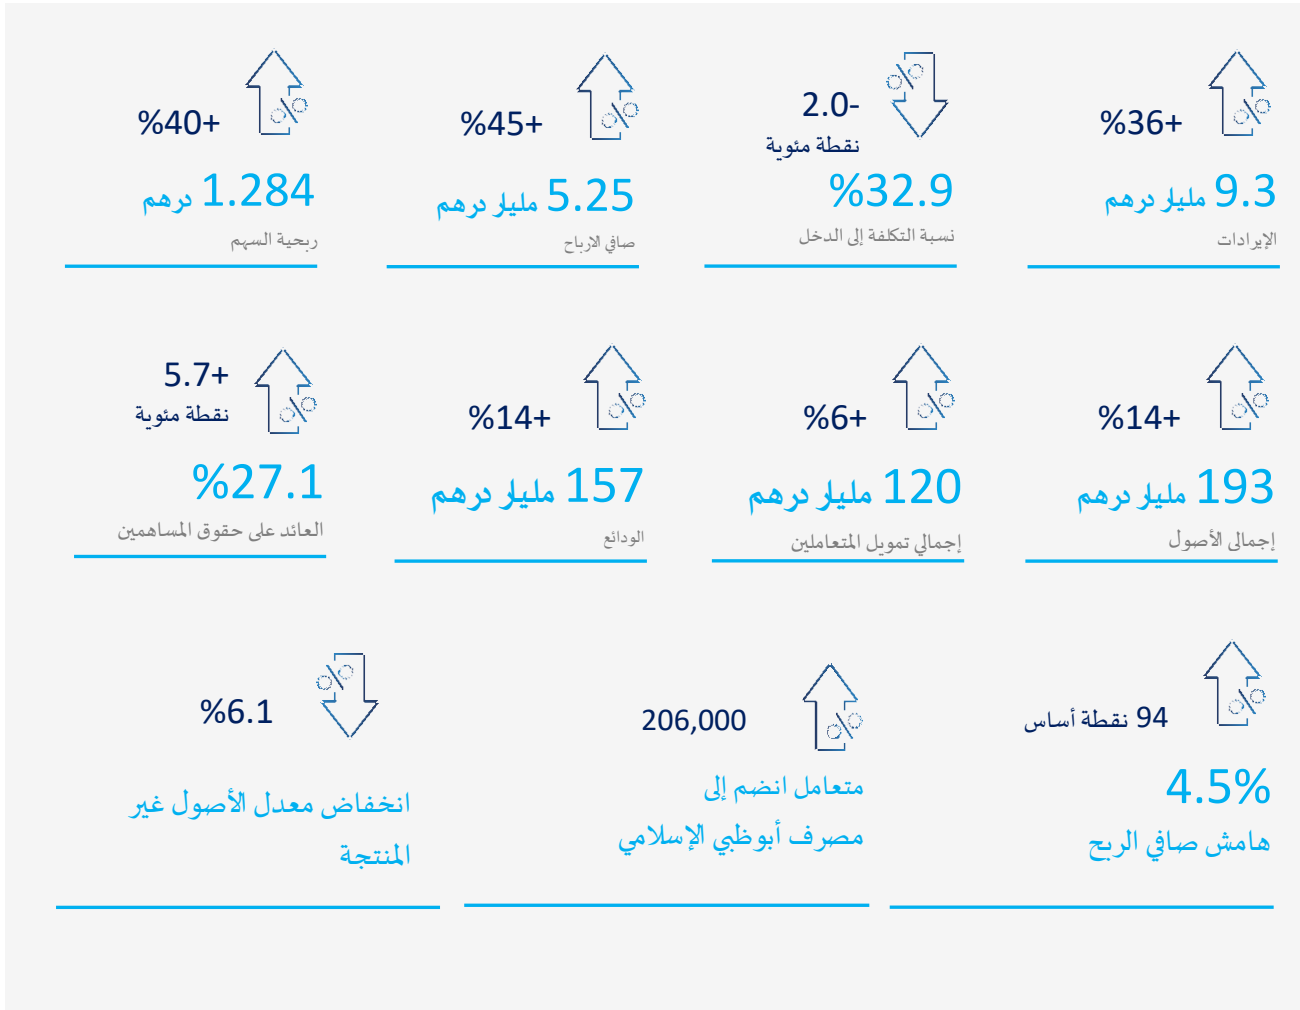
%36+
9.3 مليار درهم
الإيرادات

2.0-
نقطة مئوية
%32.9
نسبة التكلفة إلى الدخل

%45+
5.25 مليار درهم
صافي الارباح

%40+
1.284 درهم
ربحية السهم

%14+
193 مليار درهم
إجمالي الأصول

%6+
120 مليار درهم
إجمالي تمويل المتعاملين

%14+
157 مليار درهم
الودائع

5.7+
نقطة مئوية
%27.1
العائد على حقوق المساهمين

94 نقطة أساس
4.5%
هامش صافي الربح

206,000
متعامل انضم إلى مصرف أبوظبي الإسلامي

%6.1
انخفاض معدل الأصول غير المنتجة